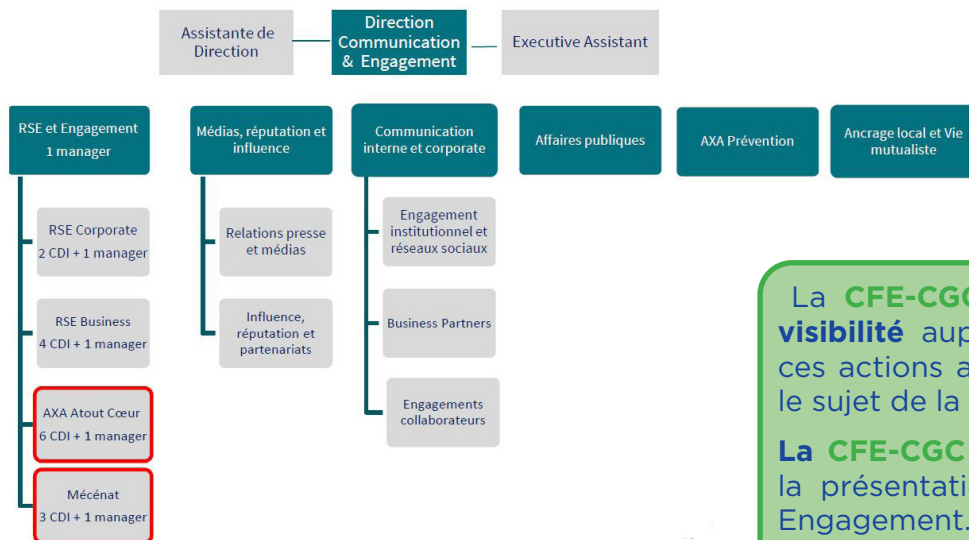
Assistante de Direction

Direction Communication & Engagement

Executive Assistant

RSE et Engagement
1 manager

Médias, réputation et influence

Communication interne et corporate

Affaires publiques

AXA Prévention

Ancrage local et Vie mutualiste

RSE Corporate
2 CDI + 1 manager

RSE Business
4 CDI + 1 manager

AXA Atout Cœur
6 CDI + 1 manager

Mécénat
3 CDI + 1 manager

Relations presse et médias

Influence, réputation et partenariats

Engagement institutionnel et réseaux sociaux

Business Partners

Engagements collaborateurs

La CFE-CGC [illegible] visibilité aup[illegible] ces actions a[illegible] le sujet de la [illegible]

La CFE-CGC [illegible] la présentati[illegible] Engagement.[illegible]